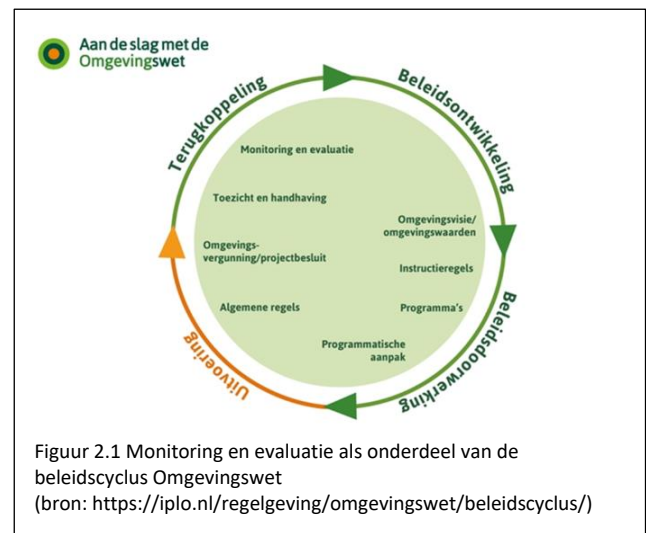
Aan de slag met de Omgevingswet

Terugkoppeling

Beleidsontwikkeling

Beleidsdoorwerking

Uitvoering

Monitoring en evaluatie

Toezicht en handhaving

Omgevingsvisie/ omgevingswaarden

Omgevings-vergunning/projectbesluit

Instructieregels

Algemene regels

Programma's

Programmatische aanpak

Figuur 2.1 Monitoring en evaluatie als onderdeel van de beleidscyclus Omgevingswet
(bron: https://iplo.nl/regelgeving/omgevingswet/beleidscyclus/)